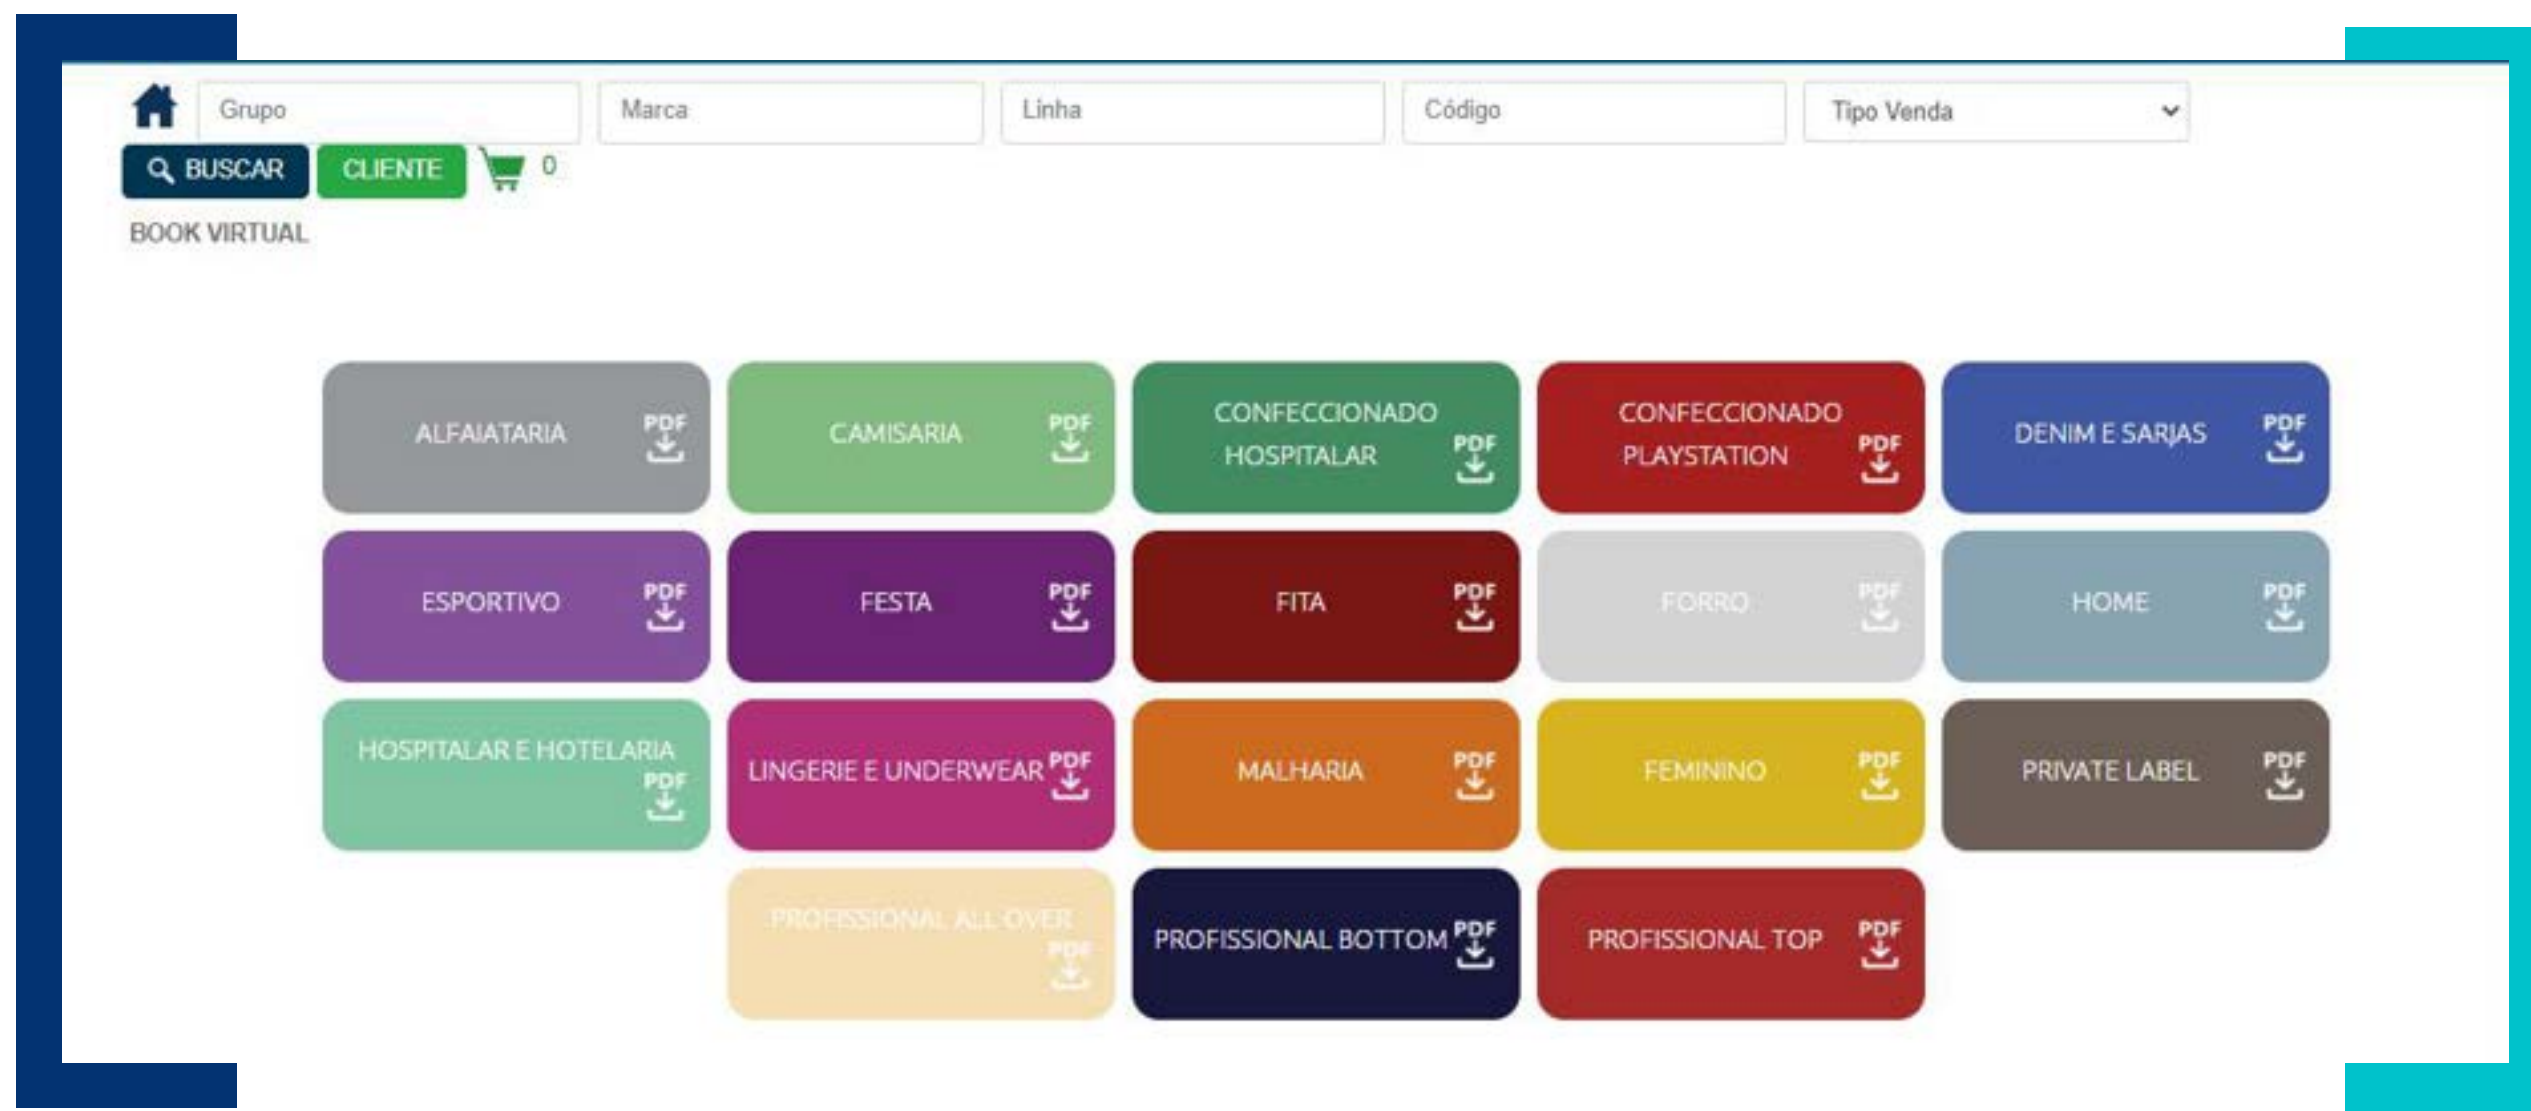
Grupo Marca Linha Código Tipo Venda

BUSCAR CLIENTE 0

BOOK VIRTUAL

ALFAIATARIA PDF
CAMISARIA PDF
CONFECCIONADO HOSPITALAR PDF
CONFECCIONADO PLAYSTATION PDF
DENIM E SARJAS PDF

ESPORTIVO PDF
FESTA PDF
FITA PDF
FORRO PDF
HOME PDF

HOSPITALAR E HOTELARIA PDF
LINGERIE E UNDERWEAR PDF
MALHARIA PDF
FEMININO PDF
PRIVATE LABEL PDF

PROFISSIONAL ALL OVER PDF
PROFISSIONAL BOTTOM PDF
PROFISSIONAL TOP PDF